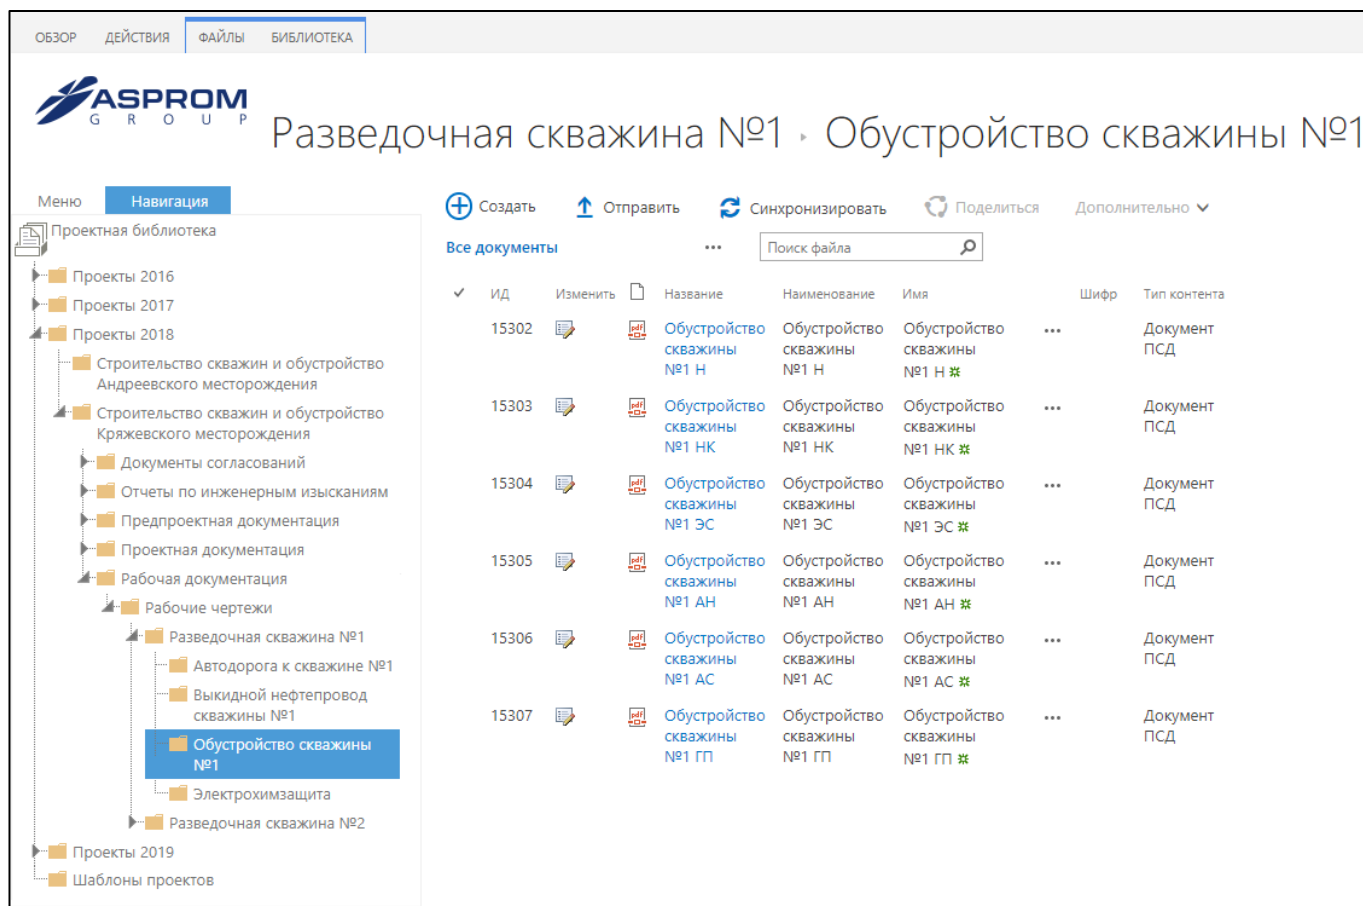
ОБЗОР ДЕЙСТВИЯ ФАЙЛЫ БИБЛИОТЕКА

ASPROM
G R O U P

Разведочная скважина №1 › Обустройство скважины №1

Меню Навигация

Проектная библиотека
Проекты 2016
Проекты 2017
Проекты 2018
Строительство скважин и обустройство Андреевского месторождения
Строительство скважин и обустройство Кряжевского месторождения
Документы согласований
Отчеты по инженерным изысканиям
Предпроектная документация
Проектная документация
Рабочая документация
Рабочие чертежи
Разведочная скважина №1
Автодорога к скважине №1
Выкидной нефтепровод скважины №1
Обустройство скважины №1
Электрохимзащита
Разведочная скважина №2
Проекты 2019
Шаблоны проектов

Создать Отправить Синхронизировать Поделиться Дополнительно

Все документы ••• Поиск файла

| ✓ | ИД | Изменить | | Название | Наименование | Имя | | Шифр | Тип контента |
|---|---|---|---|---|---|---|---|---|---|
| | 15302 | | | Обустройство скважины №1 Н | Обустройство скважины №1 Н | Обустройство скважины №1 Н | ••• | | Документ ПСД |
| | 15303 | | | Обустройство скважины №1 НК | Обустройство скважины №1 НК | Обустройство скважины №1 НК | ••• | | Документ ПСД |
| | 15304 | | | Обустройство скважины №1 ЭС | Обустройство скважины №1 ЭС | Обустройство скважины №1 ЭС | ••• | | Документ ПСД |
| | 15305 | | | Обустройство скважины №1 АН | Обустройство скважины №1 АН | Обустройство скважины №1 АН | ••• | | Документ ПСД |
| | 15306 | | | Обустройство скважины №1 АС | Обустройство скважины №1 АС | Обустройство скважины №1 АС | ••• | | Документ ПСД |
| | 15307 | | | Обустройство скважины №1 ГП | Обустройство скважины №1 ГП | Обустройство скважины №1 ГП | ••• | | Документ ПСД |